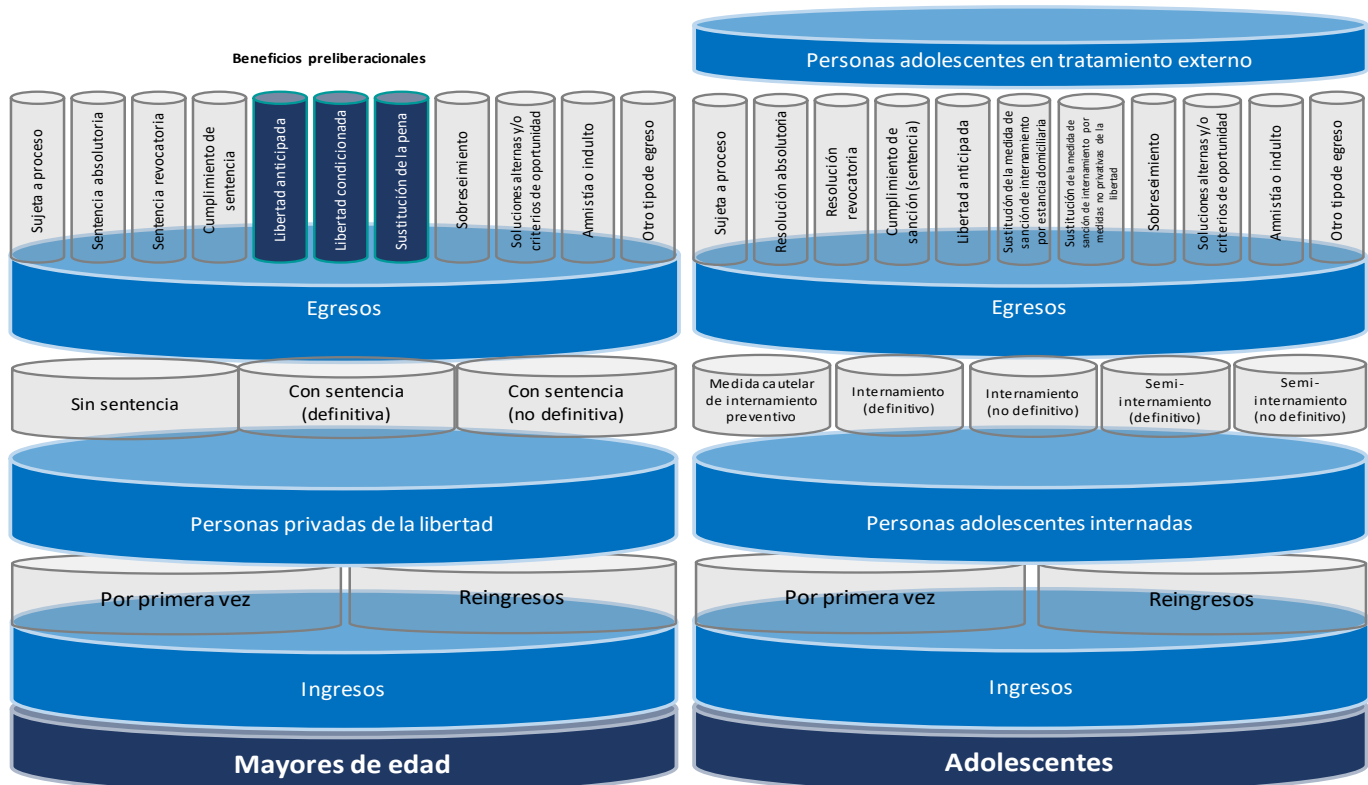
Beneficios preliberacionales

Sujeta a proceso

Sentencia absolutoria

Sentencia revocatoria

Cumplimiento de sentencia

Libertad anticipada

Libertad condicionada

Sustitución de la pena

Sobreseimiento

Soluciones alternas y/o criterios de oportunidad

Amnistía o indulto

Otro tipo de egreso

Egresos

Sin sentencia

Con sentencia (definitiva)

Con sentencia (no definitiva)

Personas privadas de la libertad

Por primera vez

Reingresos

Ingresos

Mayores de edad

Personas adolescentes en tratamiento externo

Sujeta a proceso

Resolución absolutoria

Resolución revocatoria

Cumplimiento de sanción (sentencia)

Libertad anticipada

Sustitución de la medida de sanción de internamiento por estancia domiciliaria

Sustitución de la medida de sanción de internamiento por medidas no privativas de la libertad

Sobreseimiento

Soluciones alternas y/o criterios de oportunidad

Amnistía o indulto

Otro tipo de egreso

Egresos

Medida cautelar de internamiento preventivo

Internamiento (definitivo)

Internamiento (no definitivo)

Semi-internamiento (definitivo)

Semi-internamiento (no definitivo)

Personas adolescentes internadas

Por primera vez

Reingresos

Ingresos

Adolescentes